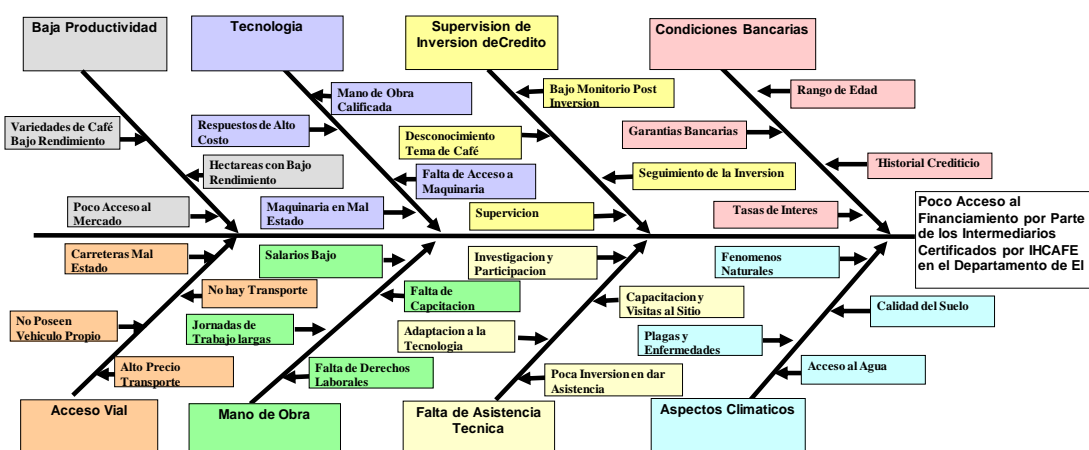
Baja Productividad

Tecnologia

Supervision de Inversion deCredito

Condiciones Bancarias

Mano de Obra Calificada

Bajo Monitorio Post Inversion

Rango de Edad

Variedades de Café Bajo Rendimiento

Respuestos de Alto Costo

Desconocimiento Tema de Café

Garantias Bancarias

Hectareas con Bajo Rendimiento

Falta de Acceso a Maquinaria

Seguimiento de la Inversion

Historial Crediticio

Poco Acceso al Mercado

Maquinaria en Mal Estado

Supervicion

Tasas de Interes

Poco Acceso al Financiamiento por Parte de los Intermediarios Certificados por IHCAFE en el Departamento de El

Carreteras Mal Estado

Salarios Bajo

Investigacion y Participacion

Fenomenos Naturales

No hay Transporte

Falta de Capcitacion

Capacitacion y Visitas al Sitio

Calidad del Suelo

No Poseen Vehiculo Propio

Jornadas de Trabajo largas

Adaptacion a la Tecnologia

Plagas y Enfermedades

Alto Precio Transporte

Falta de Derechos Laborales

Poca Inversion en dar Asistencia

Acceso al Agua

Acceso Vial

Mano de Obra

Falta de Asistencia Tecnica

Aspectos Climaticos